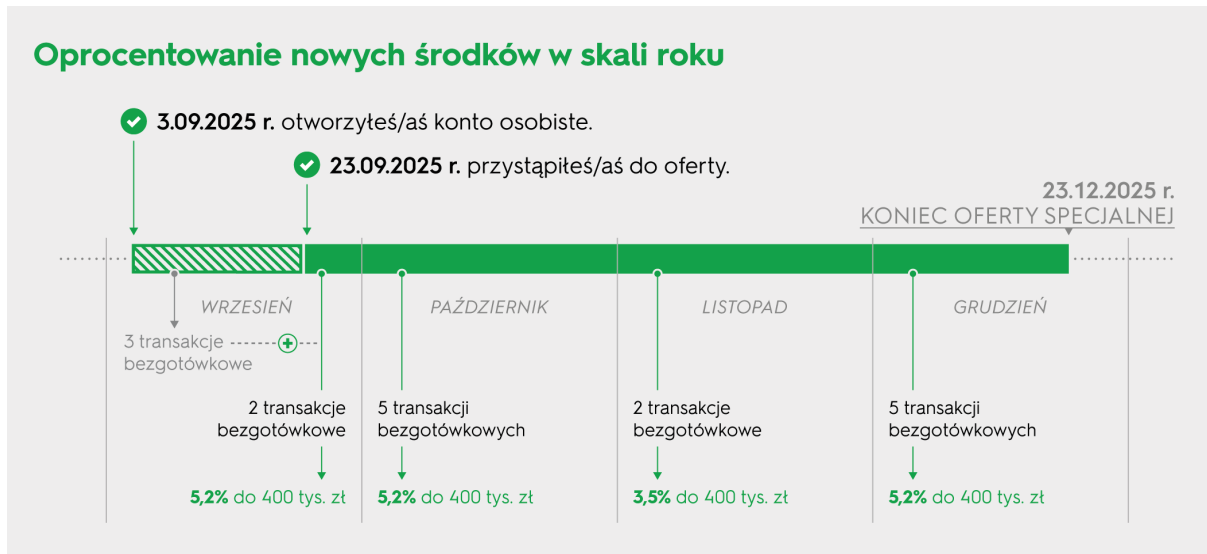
Oprocentowanie nowych środków w skali roku

3.09.2025 r. otworzyłeś/aś konto osobiste.

23.09.2025 r. przystąpiłeś/aś do oferty.

23.12.2025 r.
KONIEC OFERTY SPECJALNEJ

WRZESIEŃ

PAŹDZIERNIK

LISTOPAD

GRUDZIEŃ

3 transakcje bezgotówkowe

2 transakcje bezgotówkowe

5,2% do 400 tys. zł

5 transakcji bezgotówkowych

5,2% do 400 tys. zł

2 transakcje bezgotówkowe

3,5% do 400 tys. zł

5 transakcji bezgotówkowych

5,2% do 400 tys. zł